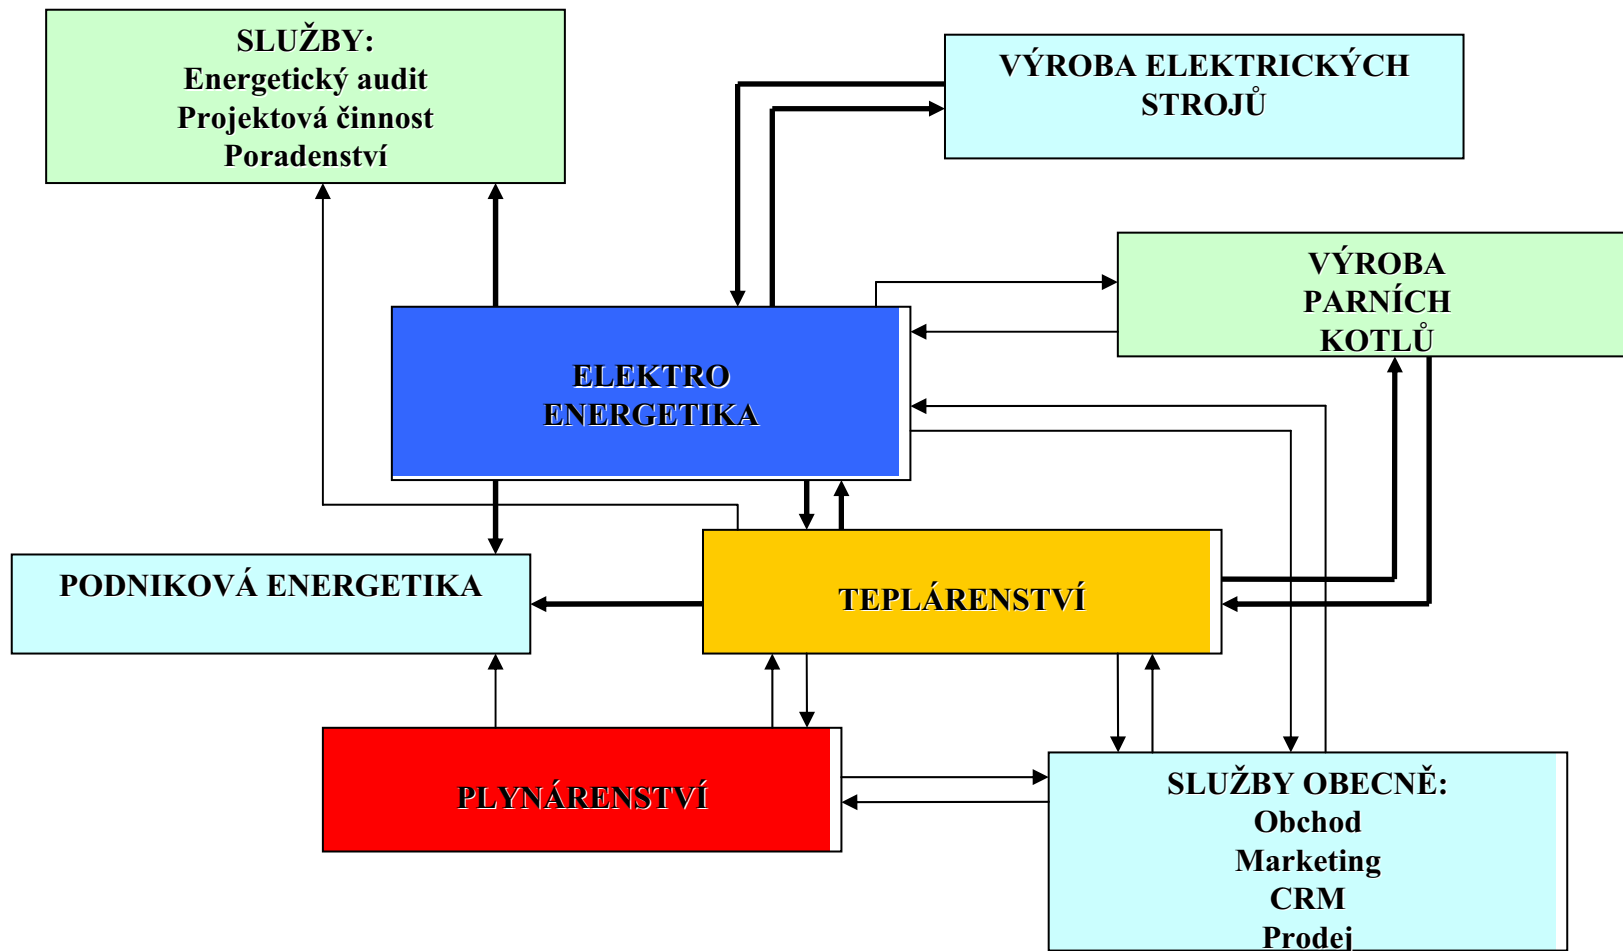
SLUŽBY:
Energetický audit
Projektová činnost
Poradenství

VÝROBA ELEKTRICKÝCH STROJŮ

VÝROBA PARNÍCH KOTLŮ

ELEKTRO ENERGETIKA

PODNIKOVÁ ENERGETIKA

TEPLÁRENSTVÍ

PLYNÁRENSTVÍ

SLUŽBY OBECNĚ:
Obchod
Marketing
CRM
Prodej